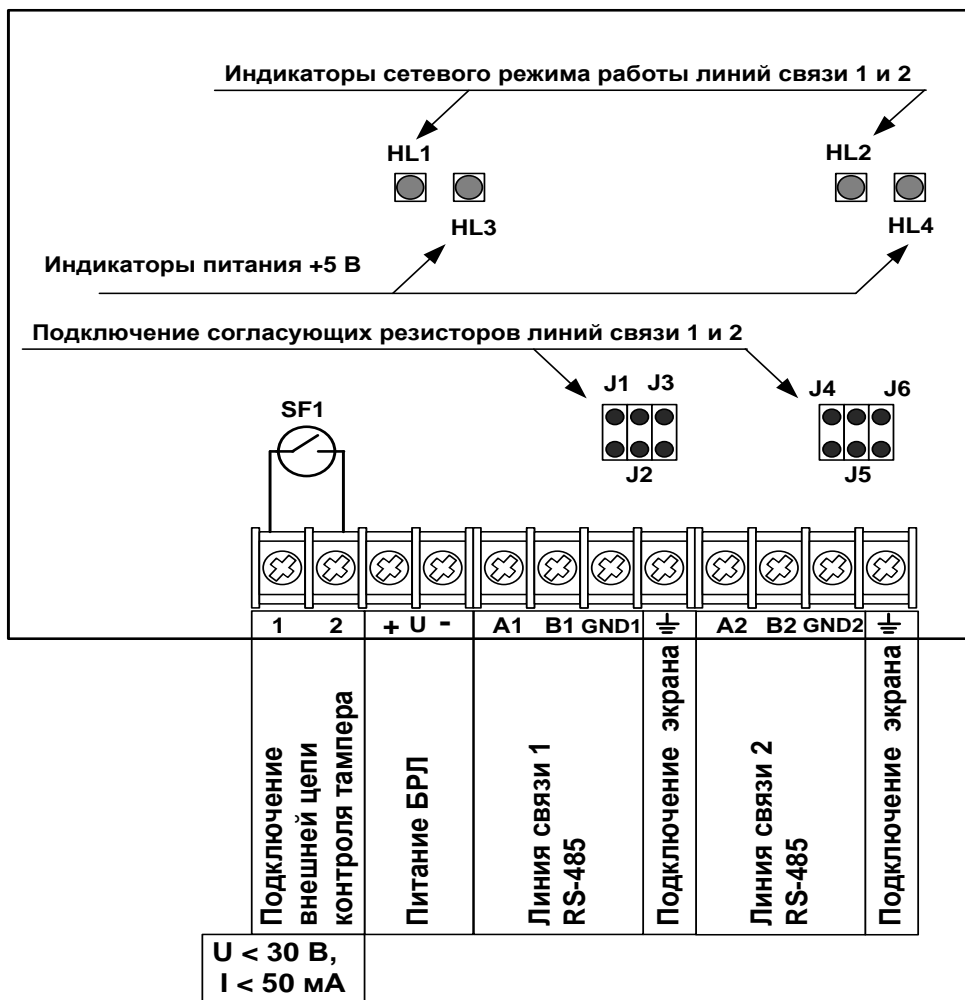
Индикаторы сетевого режима работы линий связи 1 и 2

HL1

HL2

HL3

HL4

Индикаторы питания +5 В

Подключение согласующих резисторов линий связи 1 и 2

J1 J3

J2

J4 J6

J5

SF1

1 2

+ U -

A1 B1 GND1

⏚

A2 B2 GND2

⏚

Подключение внешней цепи контроля тампера

Питание БРЛ

Линия связи 1 RS-485

Подключение экрана

Линия связи 2 RS-485

Подключение экрана

U < 30 В, I < 50 мА